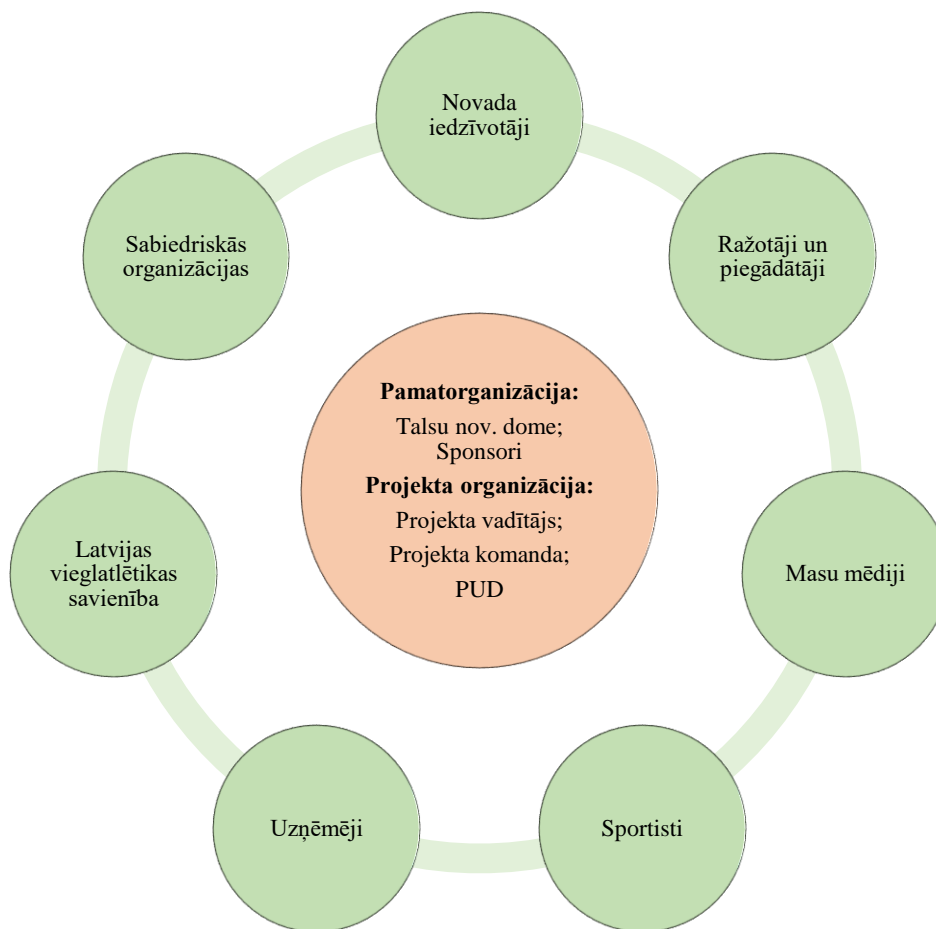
Novada iedzīvotāji

Ražotāji un piegādātāji

Masu mēdiji

Sportisti

Uzņēmēji

Latvijas vieglatlētikas savienība

Sabiedriskās organizācijas

**Pamatorganizācija:**
Talsu nov. dome;
Sponsori
**Projekta organizācija:**
Projekta vadītājs;
Projekta komanda;
PUD